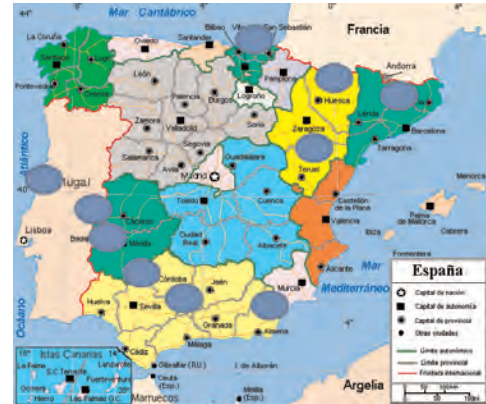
Mar Cantábrico
Francia
La Coruña
Santiago
Pontevedra
Orense
Oviedo
Santander
Bilbao
Vi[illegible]
San Sebastián
Pamplona
Logroño
Andorra
León
Palencia
Burgos
Huesca
Lérida
Gerona
Barcelona
Tarragona
Zamora
Valladolid
Soria
Zaragoza
Salamanca
Ávila
Segovia
Guadalajara
Teruel
Madrid
Castellón de la Plana
Menorca
Mallorca
Palma de Mallorca
Atlántico
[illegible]ugal
Cáceres
Toledo
Cuenca
Valencia
Lisboa
Badajoz
Mérida
Ciudad Real
Albacete
Ibiza
Cabrera
Formentera
Alicante
Mar Mediterráneo
Córdoba
Jaén
Murcia
Huelva
Sevilla
Granada
Almería
Océano
Cádiz
Málaga
Islas Canarias
La Palma
S.C.Tenerife
Lanzarote
Fuerteventura
Gomera
Hierro
Las Palmas G.C.
Gibraltar (R.U.)
Ceuta (Esp.)
Melilla (Esp.)
I. de Alborán
Marruecos
Argelia
España
Capital de nación
Capital de autonomía
Capital de provincia
Otras ciudades
Límite autonómico
Límite provincial
Frontera internacional
50
100km
4°
0°
40°
36°
18°
14°
28°
4°